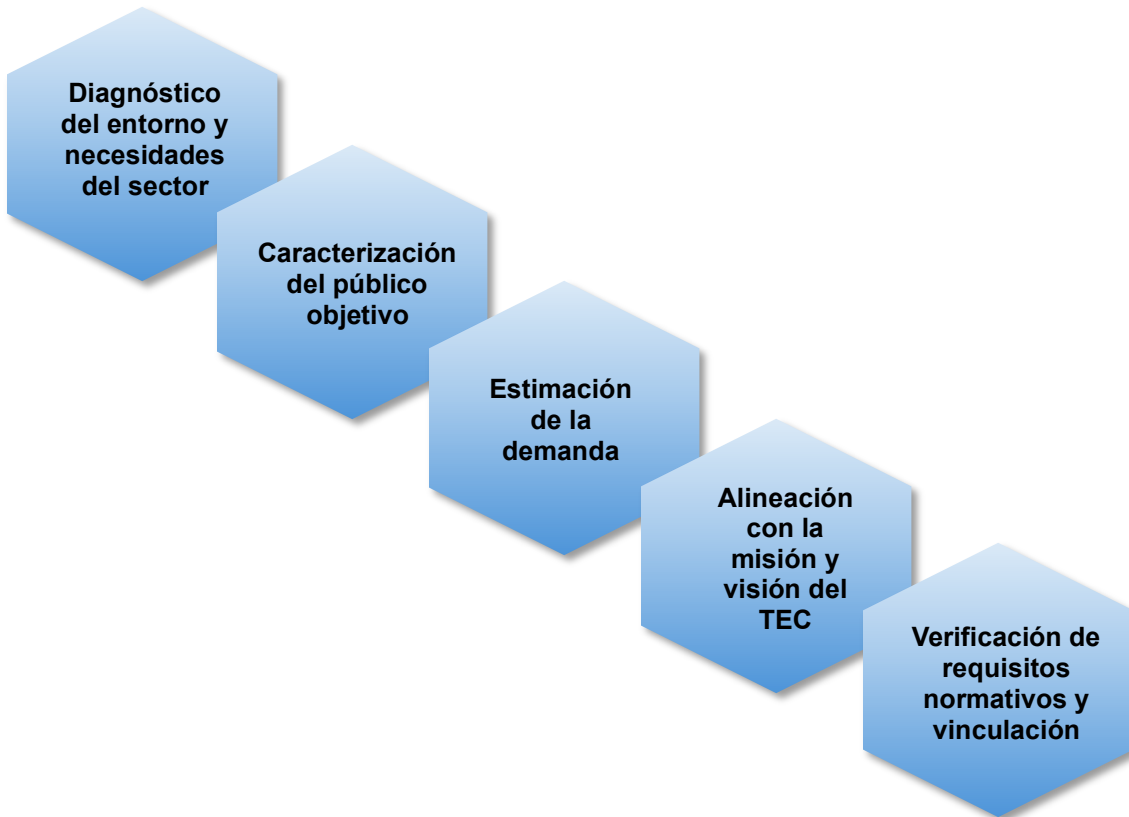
Diagnóstico del entorno y necesidades del sector

Caracterización del público objetivo

Estimación de la demanda

Alineación con la misión y visión del TEC

Verificación de requisitos normativos y vinculación